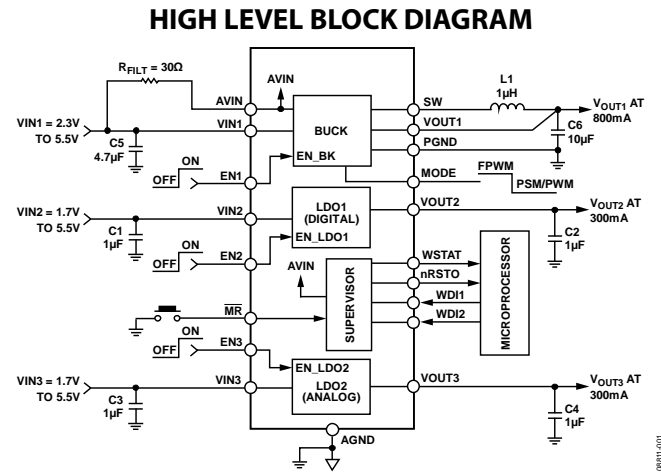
HIGH LEVEL BLOCK DIAGRAM

$R_{FILT}$ = 30Ω

AVIN

AVIN

VIN1 = 2.3V TO 5.5V

VIN1

C5 4.7µF

ON

OFF

EN1

EN_BK

BUCK

SW

VOUT1

PGND

MODE

L1 1µH

$V_{OUT1}$ AT 800mA

C6 10µF

FPWM

PSM/PWM

VIN2 = 1.7V TO 5.5V

VIN2

C1 1µF

ON

OFF

EN2

LDO1 (DIGITAL)

EN_LDO1

VOUT2

$V_{OUT2}$ AT 300mA

C2 1µF

AVIN

SUPERVISOR

WSTAT

nRSTO

WDI1

WDI2

MICROPROCESSOR

$\overline{MR}$

ON

OFF

EN3

EN_LDO2

LDO2 (ANALOG)

VIN3 = 1.7V TO 5.5V

VIN3

C3 1µF

VOUT3

$V_{OUT3}$ AT 300mA

C4 1µF

AGND

09811-001